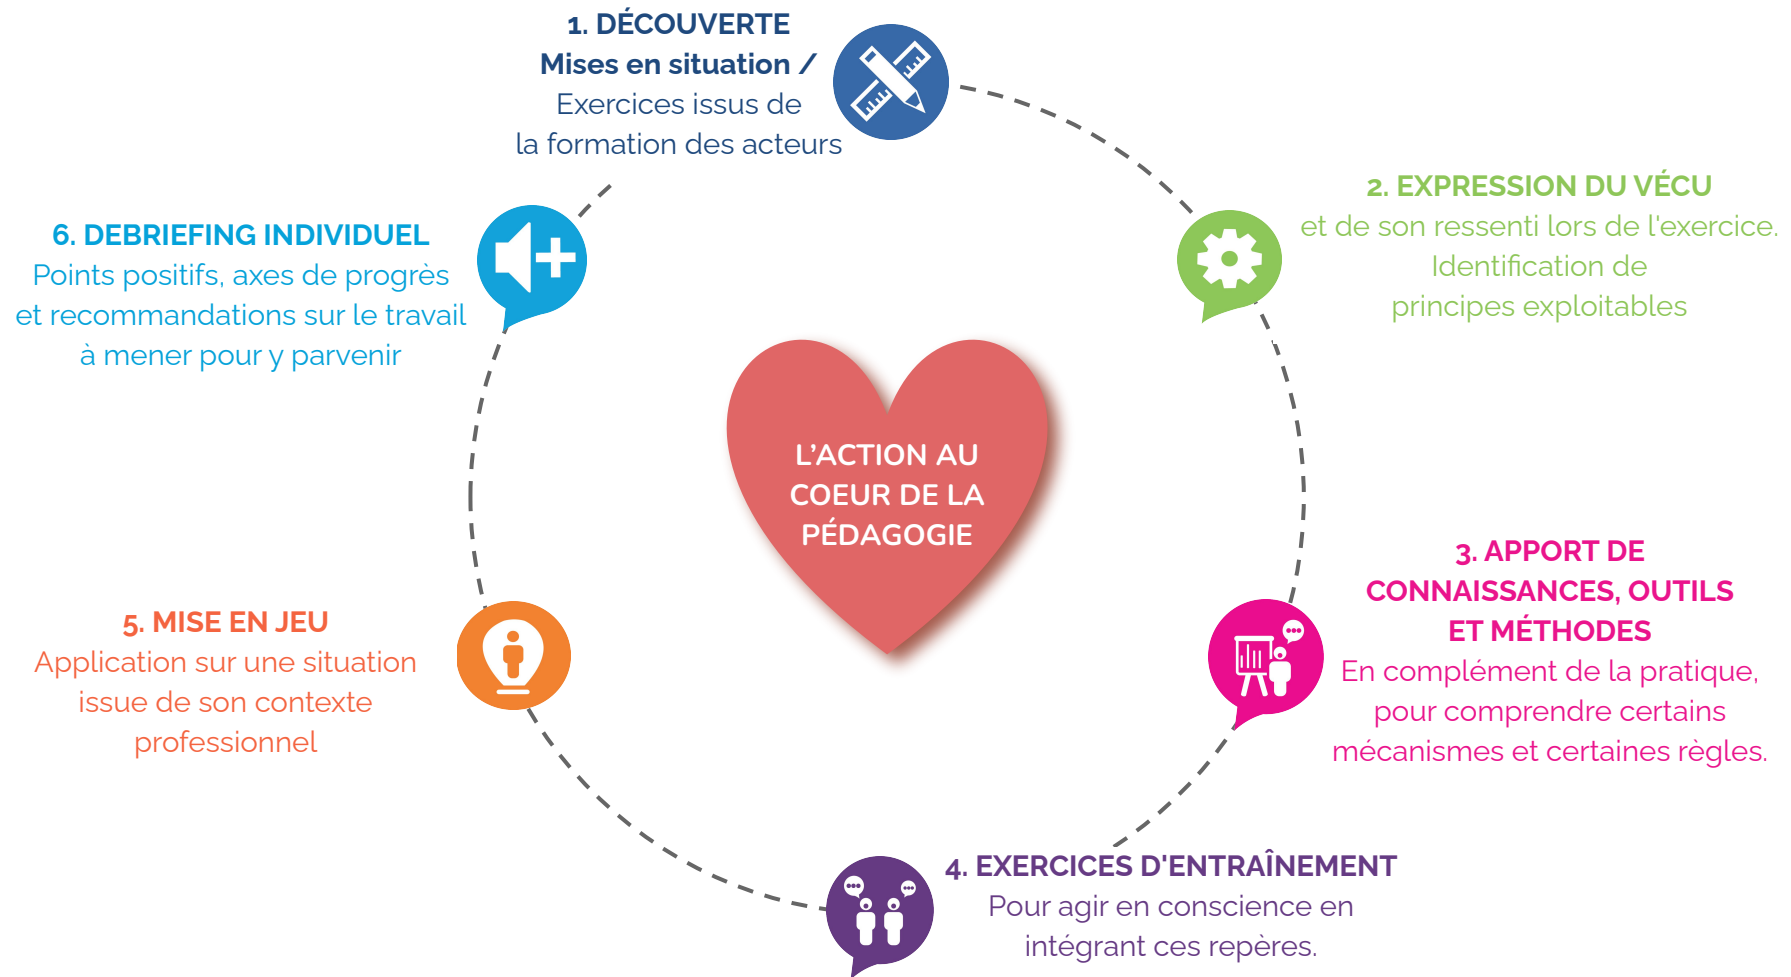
1. DÉCOUVERTE
Mises en situation /
Exercices issus de
la formation des acteurs

2. EXPRESSION DU VÉCU
et de son ressenti lors de l'exercice.
Identification de
principes exploitables

L'ACTION AU
COEUR DE LA
PÉDAGOGIE

3. APPORT DE
CONNAISSANCES, OUTILS
ET MÉTHODES
En complément de la pratique,
pour comprendre certains
mécanismes et certaines règles.

4. EXERCICES D'ENTRAÎNEMENT
Pour agir en conscience en
intégrant ces repères.

5. MISE EN JEU
Application sur une situation
issue de son contexte
professionnel

6. DEBRIEFING INDIVIDUEL
Points positifs, axes de progrès
et recommandations sur le travail
à mener pour y parvenir